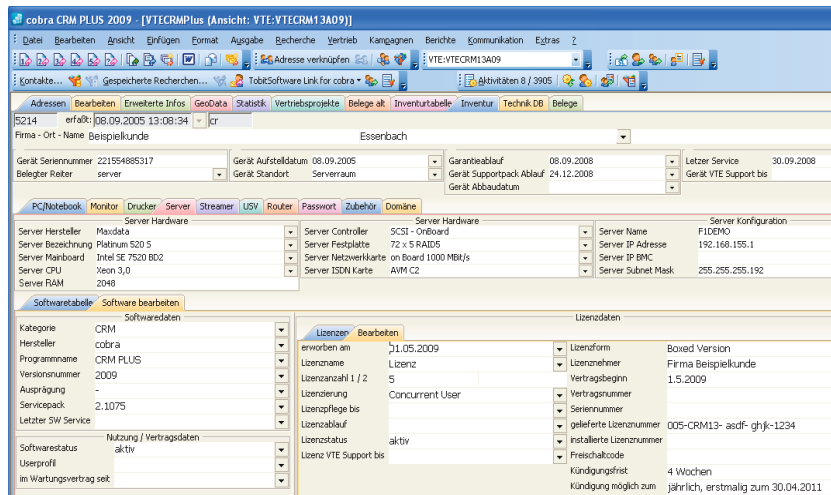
cobra CRM PLUS 2009 - [VTECRMPlus (Ansicht: VTE:VTECRM13A09)]

Datei Bearbeiten Ansicht Einfügen Format Ausgabe Recherche Vertrieb Kampagnen Berichte Kommunikation Extras ?

Adresse verknüpfen VTE:VTECRM13A09

Kontakte... Gespeicherte Recherchen... TobitSoftware Link for cobra Aktivitäten 8 / 3905

Adressen Bearbeiten Erweiterte Infos GeoData Statistik Vertriebsprojekte Belege alt Inventurtabelle Inventur Technik DB Belege

5214 erfaßt: 08.09.2005 13:08:34 cr

Firma - Ort - Name Beispielkunde Essenbach

| Gerät Seriennummer | 221554885317 | Gerät Aufstelldatum | 08.09.2005 | Garantieablauf | 08.09.2008 | Letzer Service | 30.09.2008 |
|---|---|---|---|---|---|---|---|
| Belegter Reiter | server | Gerät Standort | Serverraum | Gerät Supportpack Ablauf | 24.12.2008 | Gerät VTE Support bis | |
| | | | | Gerät Abbaudatum | | | |

PC/Notebook Monitor Drucker Server Streamer USV Router Passwort Zubehör Domäne

Server Hardware

| Server Hersteller | Maxdata |
|---|---|
| Server Bezeichnung | Platinum 520 5 |
| Server Mainboard | Intel SE 7520 BD2 |
| Server CPU | Xeon 3,0 |
| Server RAM | 2048 |

Server Hardware

| Server Controller | SCSI - OnBoard |
|---|---|
| Server Festplatte | 72 x 5 RAID5 |
| Server Netzwerkkarte | on Board 1000 MBit/s |
| Server ISDN Karte | AVM C2 |

Server Konfiguration

| Server Name | F1DEMO |
|---|---|
| Server IP Adresse | 192.168.155.1 |
| Server IP BMC | |
| Server Subnet Mask | 255.255.255.192 |

Softwaretabelle Software bearbeiten

Softwaredaten

| Kategorie | CRM |
|---|---|
| Hersteller | cobra |
| Programmname | CRM PLUS |
| Versionsnummer | 2009 |
| Ausprägung | - |
| Servicepack | 2.1075 |
| Letzter SW Service | |

Nutzung / Vertragsdaten

| Softwarestatus | aktiv |
|---|---|
| Userprofil | |
| im Wartungsvertrag seit | |

Lizenzdaten

Lizenzen Bearbeiten

| erworben am | 01.05.2009 | Lizenzform | Boxed Version |
|---|---|---|---|
| Lizenzname | Lizenz | Lizenznehmer | Firma Beispielkunde |
| Lizenzanzahl 1 / 2 | 5 | Vertragsbeginn | 1.5.2009 |
| Lizenzierung | Concurrent User | Vertragsnummer | |
| Lizenzpflege bis | | Seriennummer | |
| Lizenzablauf | | gelieferte Lizenznummer | 005-CRM13- asdf- ghjk-1234 |
| Lizenzstatus | aktiv | installierte Lizenznummer | |
| Lizenz VTE Support bis | | Freischaltcode | |
| | | Kündigungsfrist | 4 Wochen |
| | | Kündigung möglich zum | jährlich, erstmalig zum 30.04.2011 |